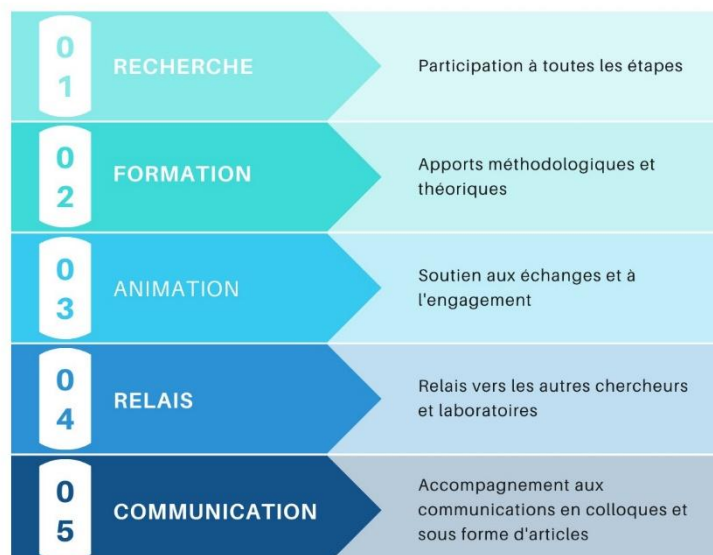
01 RECHERCHE
Participation à toutes les étapes

02 FORMATION
Apports méthodologiques et théoriques

03 ANIMATION
Soutien aux échanges et à l'engagement

04 RELAIS
Relais vers les autres chercheurs et laboratoires

05 COMMUNICATION
Accompagnement aux communications en colloques et sous forme d'articles